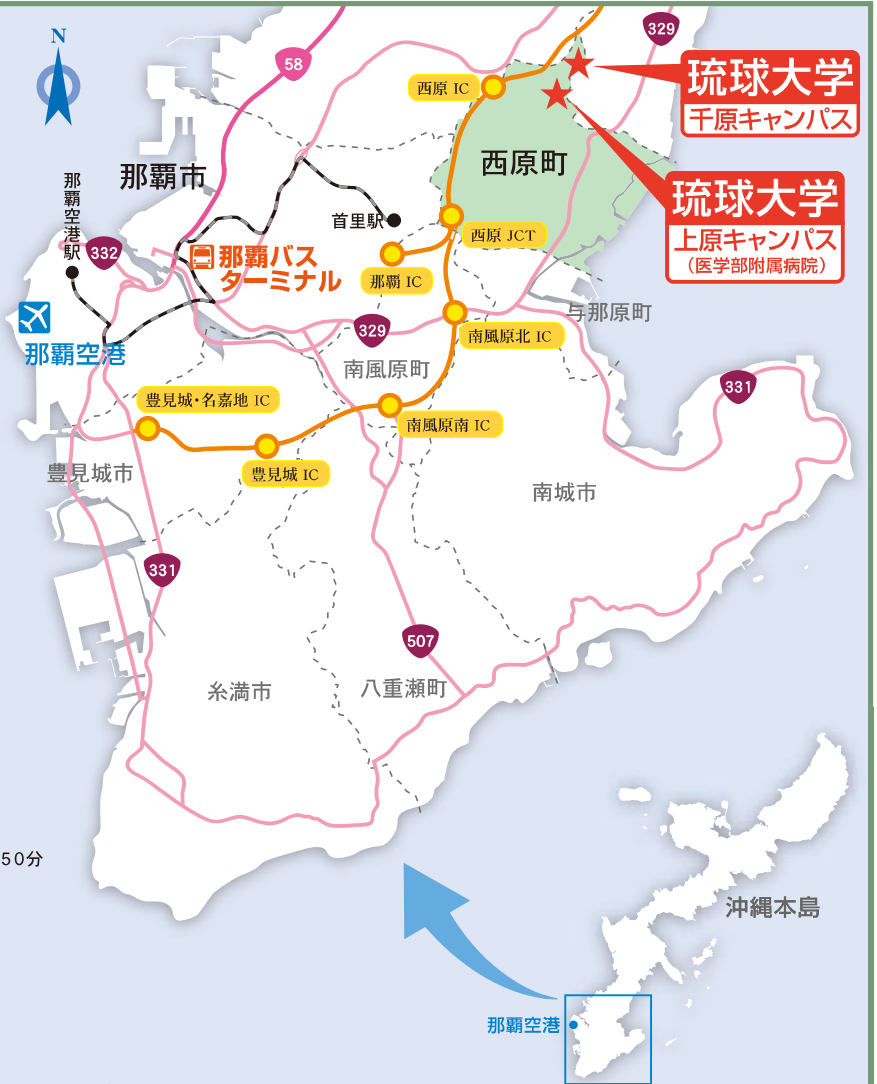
N

58

329

西原 IC

琉球大学
千原キャンパス

西原町

那覇市

琉球大学
上原キャンパス
(医学部附属病院)

首里駅

那覇空港駅

332

那覇バス
ターミナル

西原 JCT

那覇 IC

与那原町

那覇空港

329

南風原北 IC

南風原町

331

豊見城・名嘉地 IC

南風原南 IC

豊見城 IC

豊見城市

南城市

331

507

糸満市

八重瀬町

50分

沖縄本島

那覇空港